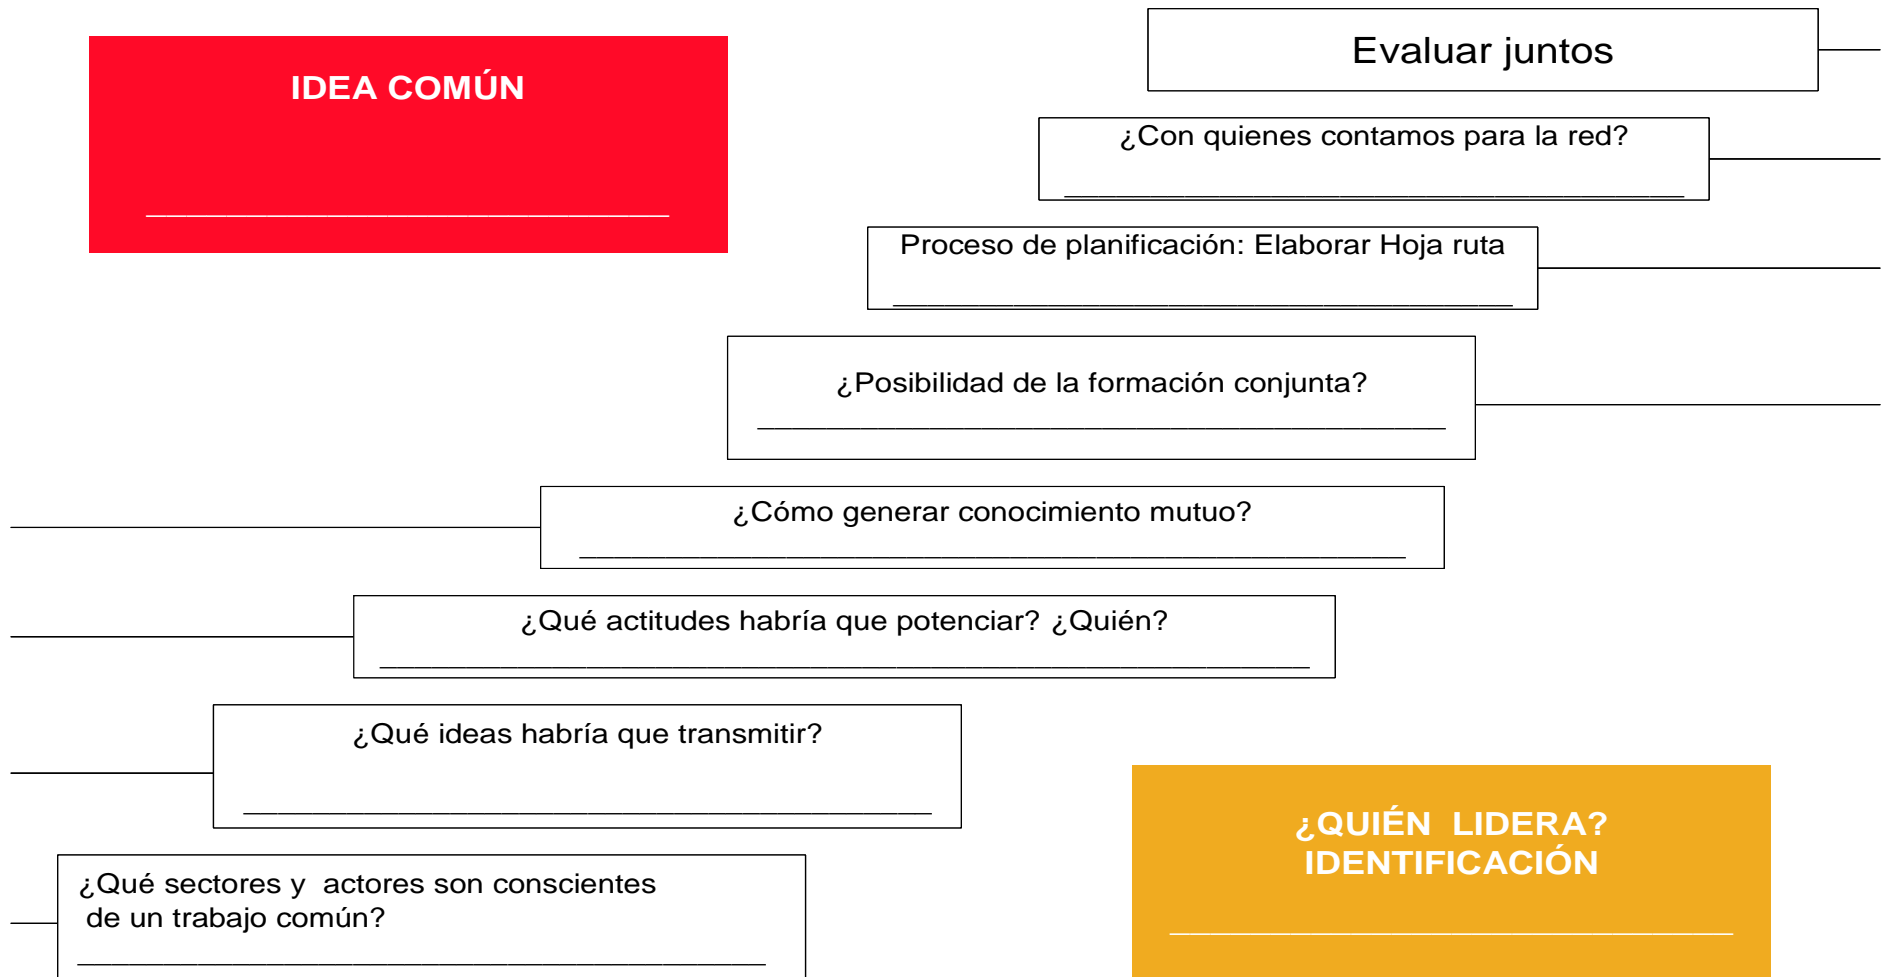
IDEA COMÚN

Evaluar juntos

¿Con quienes contamos para la red?

Proceso de planificación: Elaborar Hoja ruta

¿Posibilidad de la formación conjunta?

¿Cómo generar conocimiento mutuo?

¿Qué actitudes habría que potenciar? ¿Quién?

¿Qué ideas habría que transmitir?

¿Qué sectores y actores son conscientes de un trabajo común?

¿QUIÉN LIDERA? IDENTIFICACIÓN